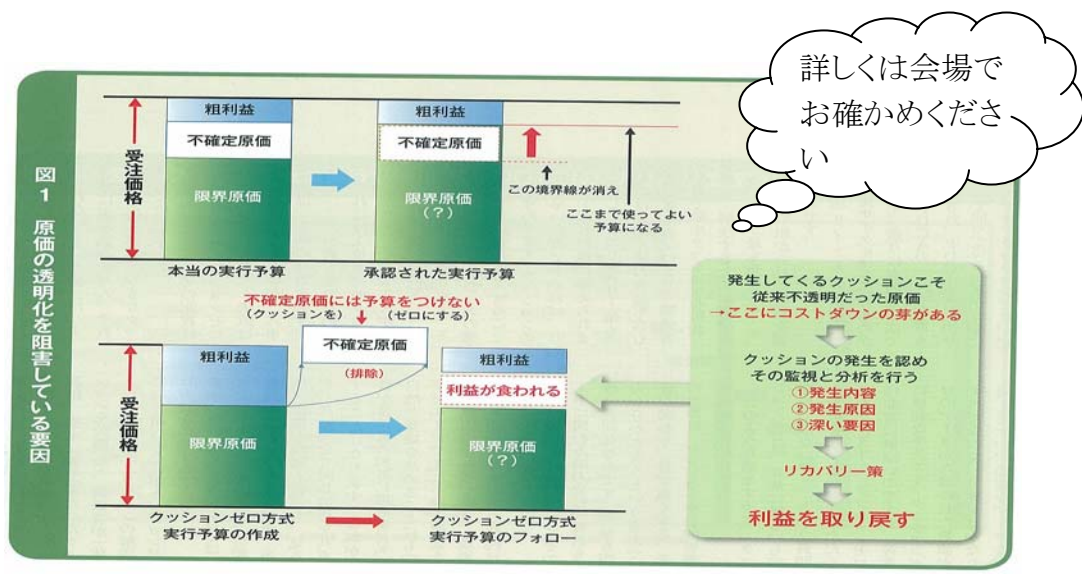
詳しくは会場でお確かめください

図1 原価の透明化を阻害している要因

受注価格

粗利益
不確定原価
限界原価
本当の実行予算

粗利益
不確定原価
限界原価（？）
承認された実行予算

この境界線が消え
ここまで使ってよい予算になる

不確定原価には予算をつけない
（クッションを）（ゼロにする）

受注価格

粗利益
限界原価
クッションゼロ方式 実行予算の作成

不確定原価
（排除）

粗利益
利益が食われる
限界原価（？）
クッションゼロ方式 実行予算のフォロー

発生してくるクッションこそ従来不透明だった原価
→ここにコストダウンの芽がある

クッションの発生を認め その監視と分析を行う
①発生内容
②発生原因
③深い要因

リカバリー策

利益を取り戻す